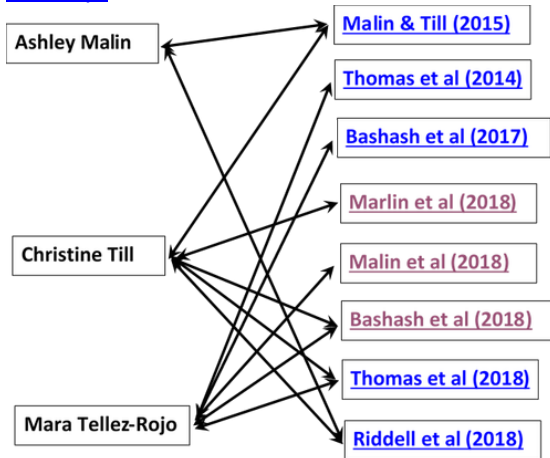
Ashley Malin

Christine Till

Mara Tellez-Rojo

Malin & Till (2015)

Thomas et al (2014)

Bashash et al (2017)

Marlin et al (2018)

Malin et al (2018)

Bashash et al (2018)

Thomas et al (2018)

Riddell et al (2018)